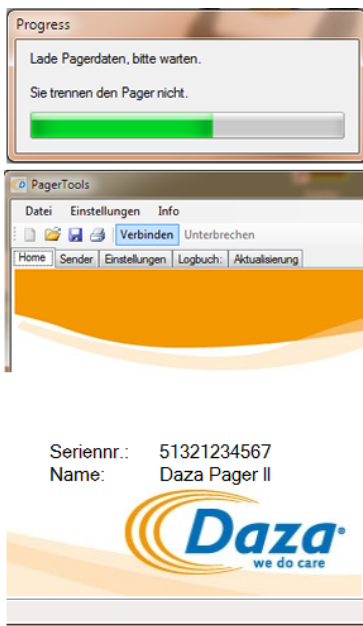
Progress

Lade Pagerdaten, bitte warten.

Sie trennen den Pager nicht.

PagerTools

Datei Einstellungen Info

Verbinden Unterbrechen

Home Sender Einstellungen Logbuch: Aktualisierung

| Seriennr.: | 51321234567 |
|---|---|
| Name: | Daza Pager II |

Daza®
we do care